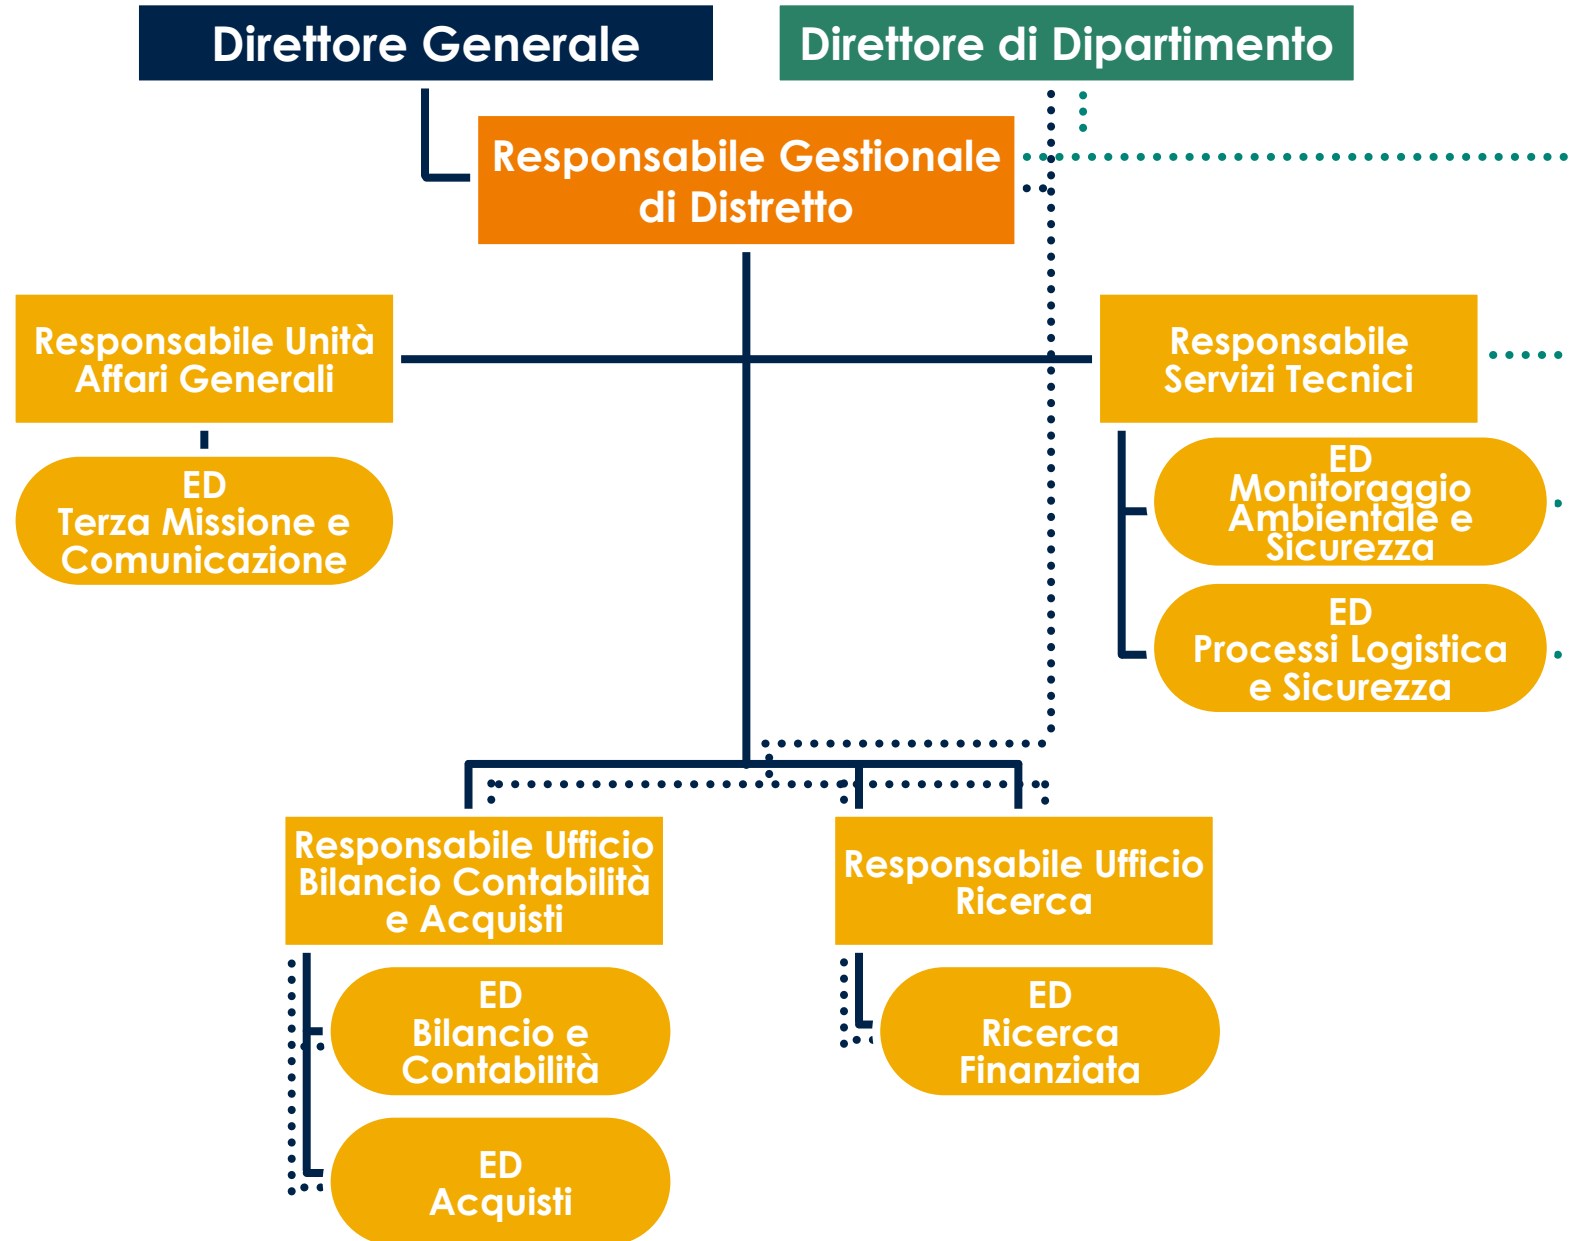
Direttore Generale

Direttore di Dipartimento

Responsabile Gestionale di Distretto

Responsabile Unità Affari Generali

ED Terza Missione e Comunicazione

Responsabile Servizi Tecnici

ED Monitoraggio Ambientale e Sicurezza

ED Processi Logistica e Sicurezza

Responsabile Ufficio Bilancio Contabilità e Acquisti

ED Bilancio e Contabilità

ED Acquisti

Responsabile Ufficio Ricerca

ED Ricerca Finanziata